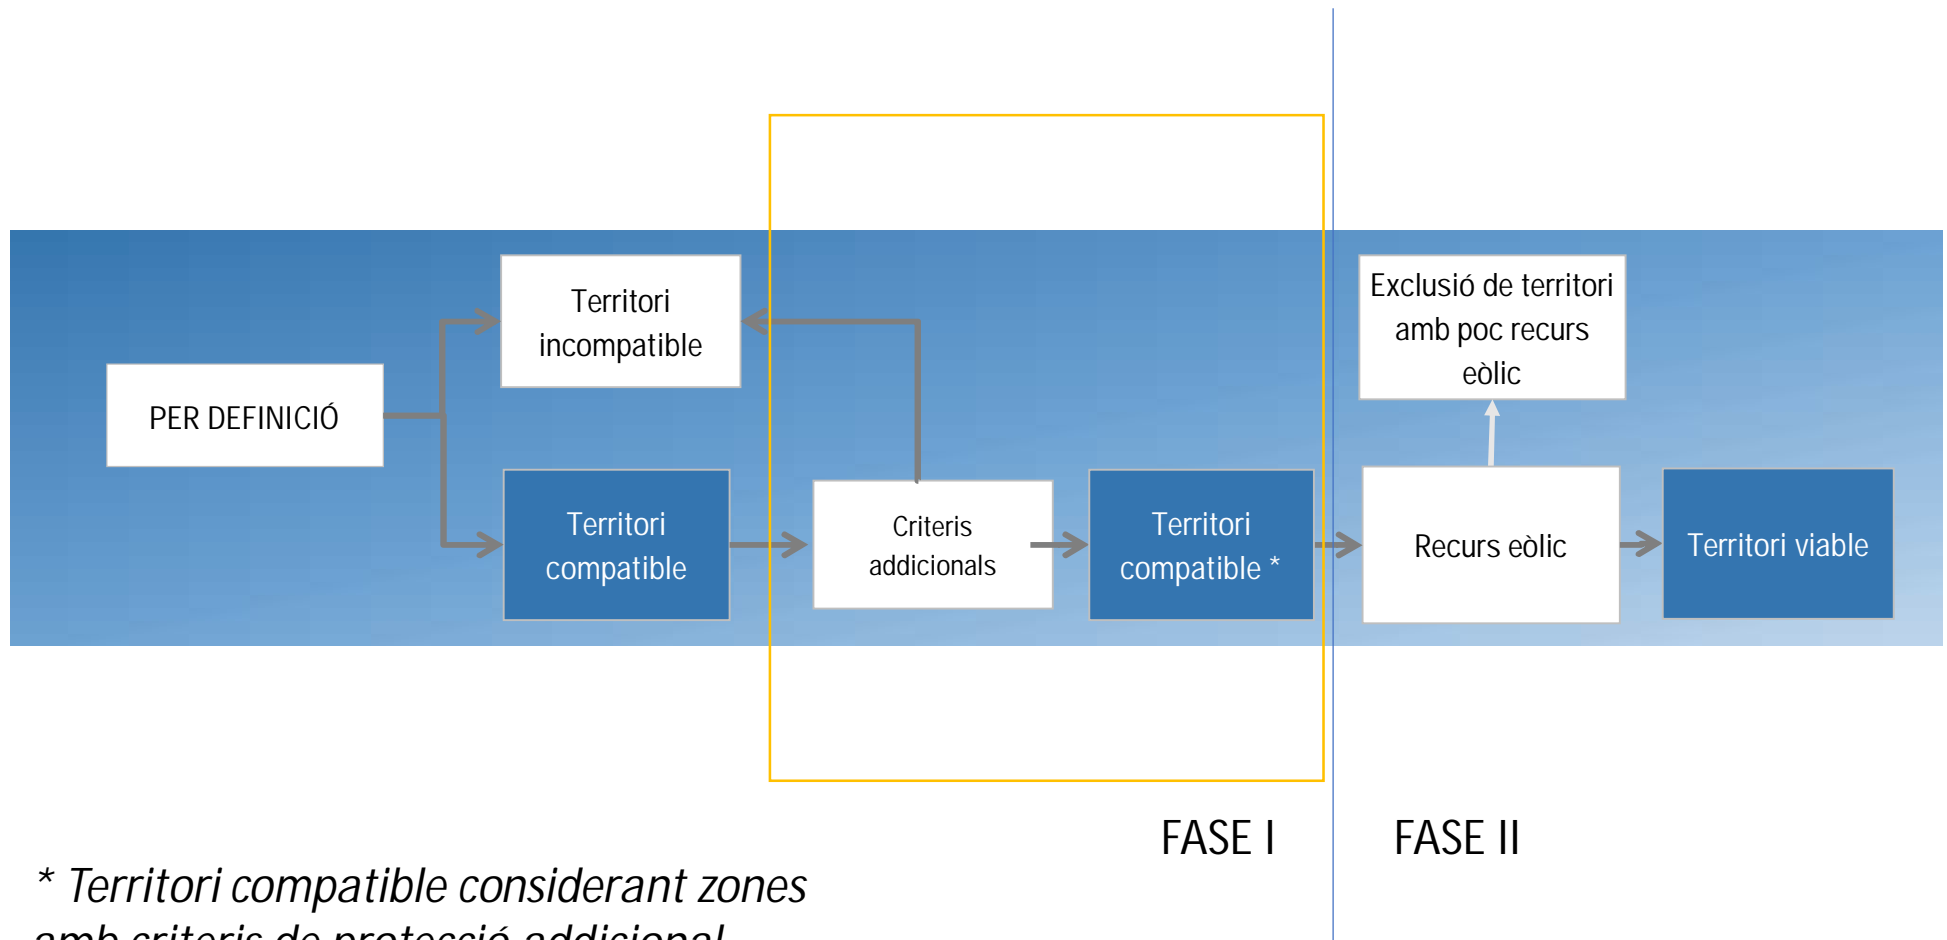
Territori incompatible

PER DEFINICIÓ

Territori compatible

Criteris addicionals

Territori compatible *

Exclusió de territori amb poc recurs eòlic

Recurs eòlic

Territori viable

FASE I

FASE II

* Territori compatible considerant zones amb criteris de protecció addicional